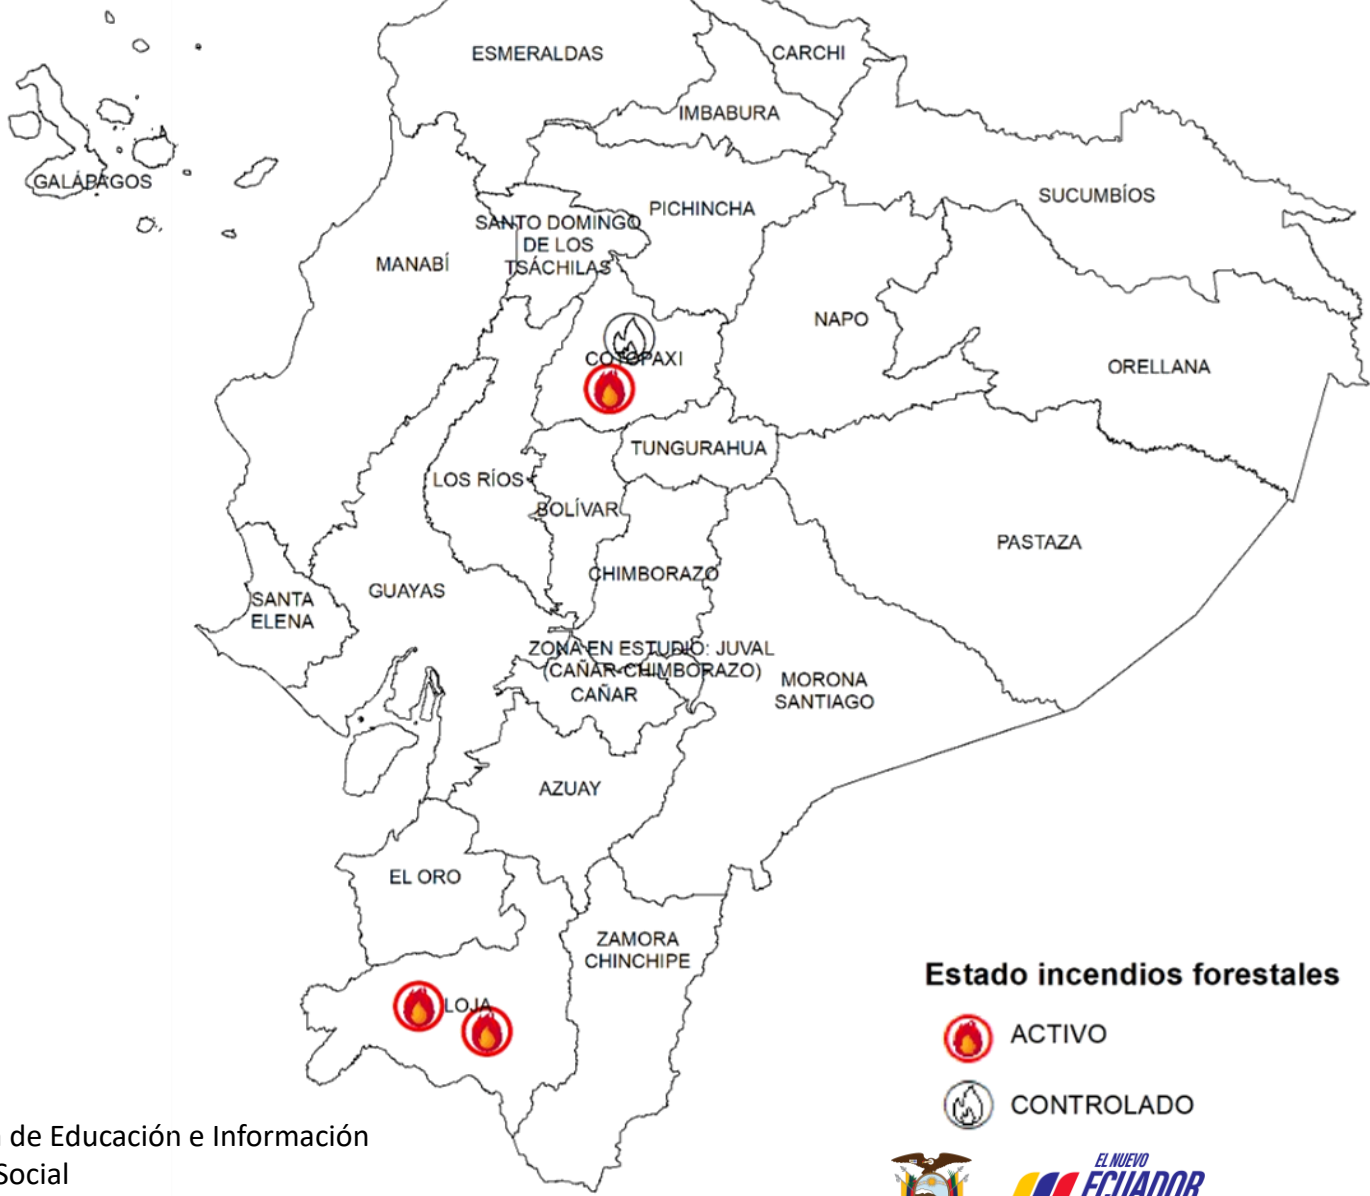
ESMERALDAS
CARCHI
IMBABURA
GALÁPAGOS
SANTO DOMINGO DE LOS TSÁCHILAS
PICHINCHA
SUCUMBÍOS
MANABÍ
NAPO
COTOPAXI
ORELLANA
TUNGURAHUA
LOS RÍOS
BOLÍVAR
PASTAZA
CHIMBORAZO
SANTA ELENA
GUAYAS
ZONA EN ESTUDIO: JUVAL (CAÑAR-CHIMBORAZO)
CAÑAR
MORONA SANTIAGO
AZUAY
EL ORO
ZAMORA CHINCHIPE
LOJA

Estado incendios forestales
ACTIVO
CONTROLADO

de Educación e Información
Social

EL NUEVO
ECUADOR